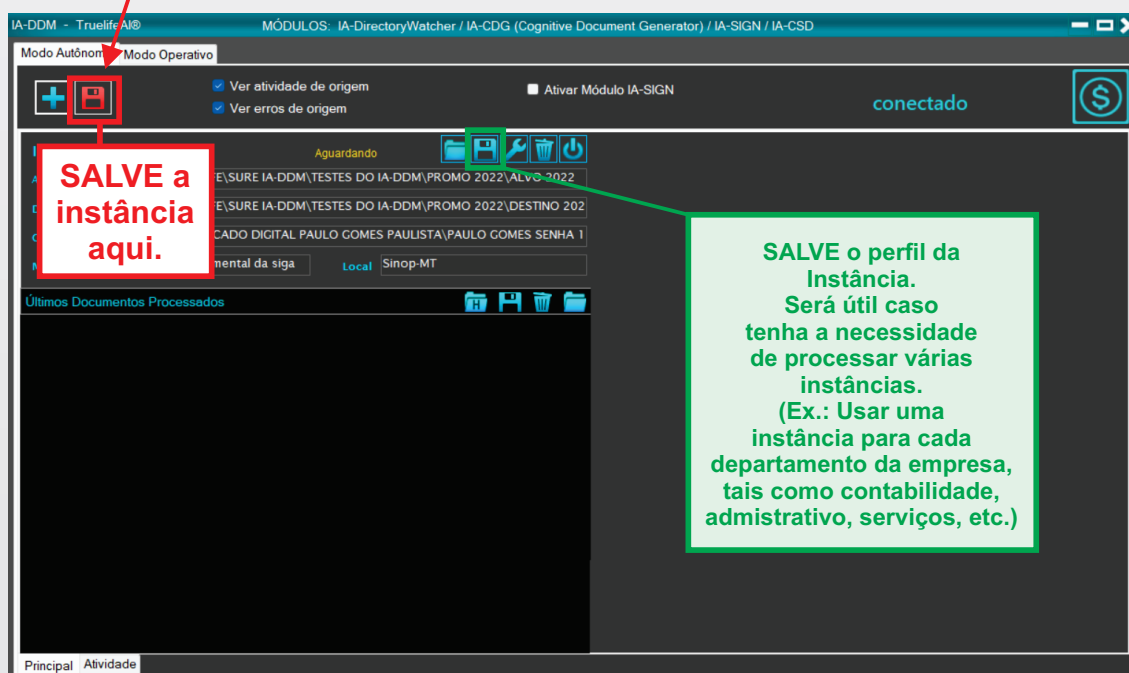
IA-DDM - TruelifeAI®
MÓDULOS: IA-DirectoryWatcher / IA-CDG (Cognitive Document Generator) / IA-SIGN / IA-CSD

Modo Autônom
Modo Operativo

Ver atividade de origem
Ver erros de origem
Ativar Módulo IA-SIGN
conectado

SALVE a instância aqui.

Aguardando
FE\SURE IA-DDM\TESTES DO IA-DDM\PROMO 2022\ALVO 2022
FE\SURE IA-DDM\TESTES DO IA-DDM\PROMO 2022\DESTINO 202
CADO DIGITAL PAULO GOMES PAULISTA\PAULO GOMES SENHA 1
mental da siga
Local
Sinop-MT

Últimos Documentos Processados

SALVE o perfil da Instância.
Será útil caso tenha a necessidade de processar várias instâncias.
(Ex.: Usar uma instância para cada departamento da empresa, tais como contabilidade, admistrativo, serviços, etc.)

Principal
Atividade